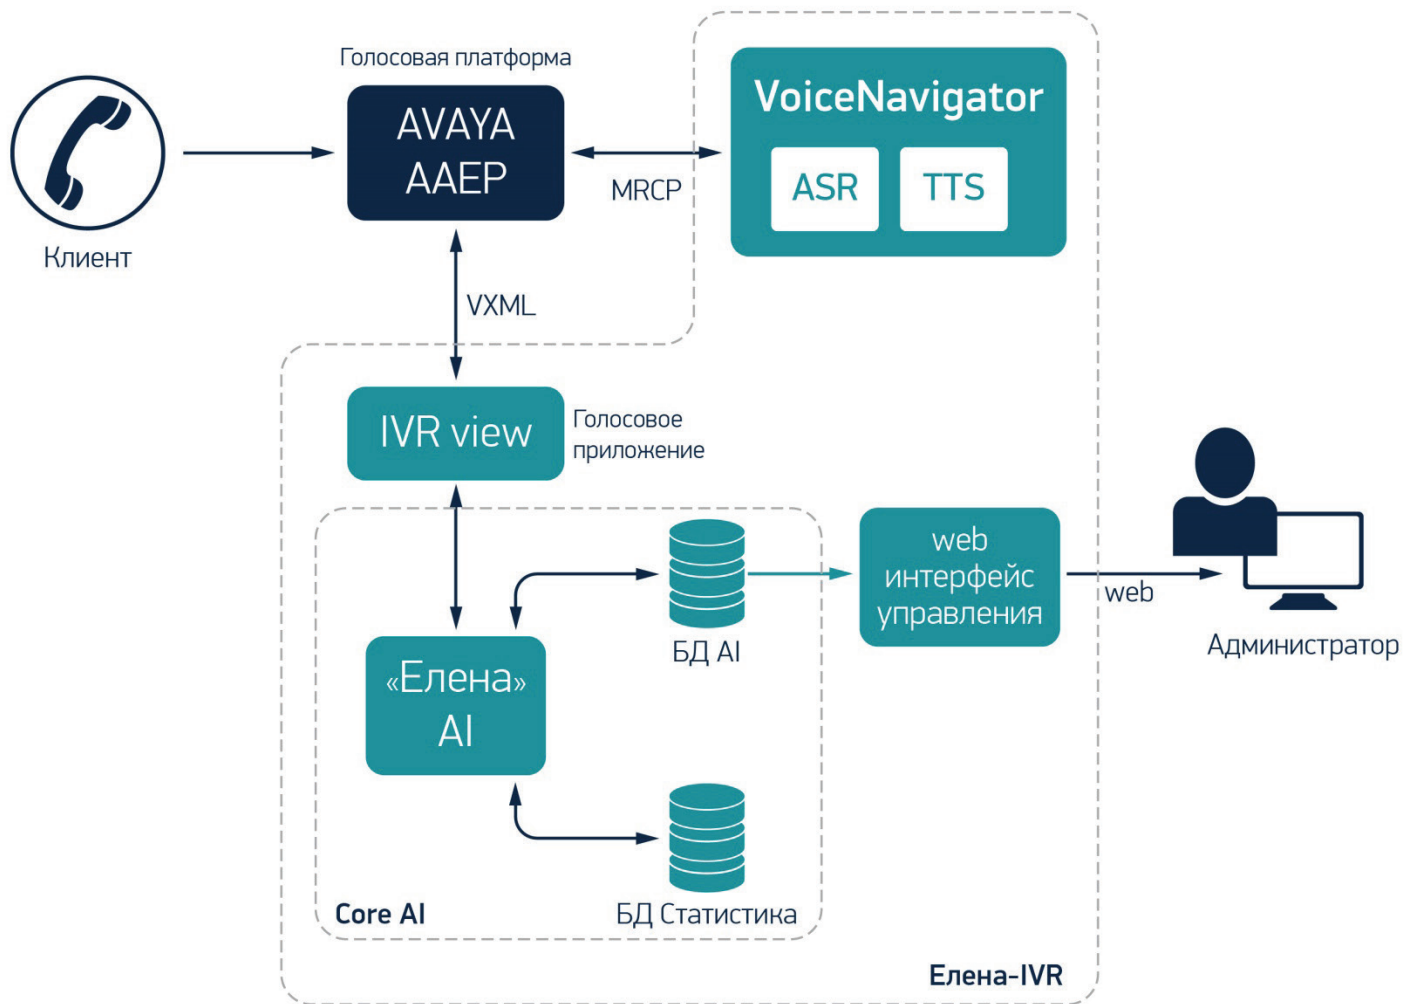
Голосовая платформа

AVAYA AAEP

VoiceNavigator

ASR

TTS

MRCP

Клиент

VXML

IVR view

Голосовое приложение

БД AI

web интерфейс управления

web

Администратор

«Елена» AI

БД Статистика

Core AI

Елена-IVR